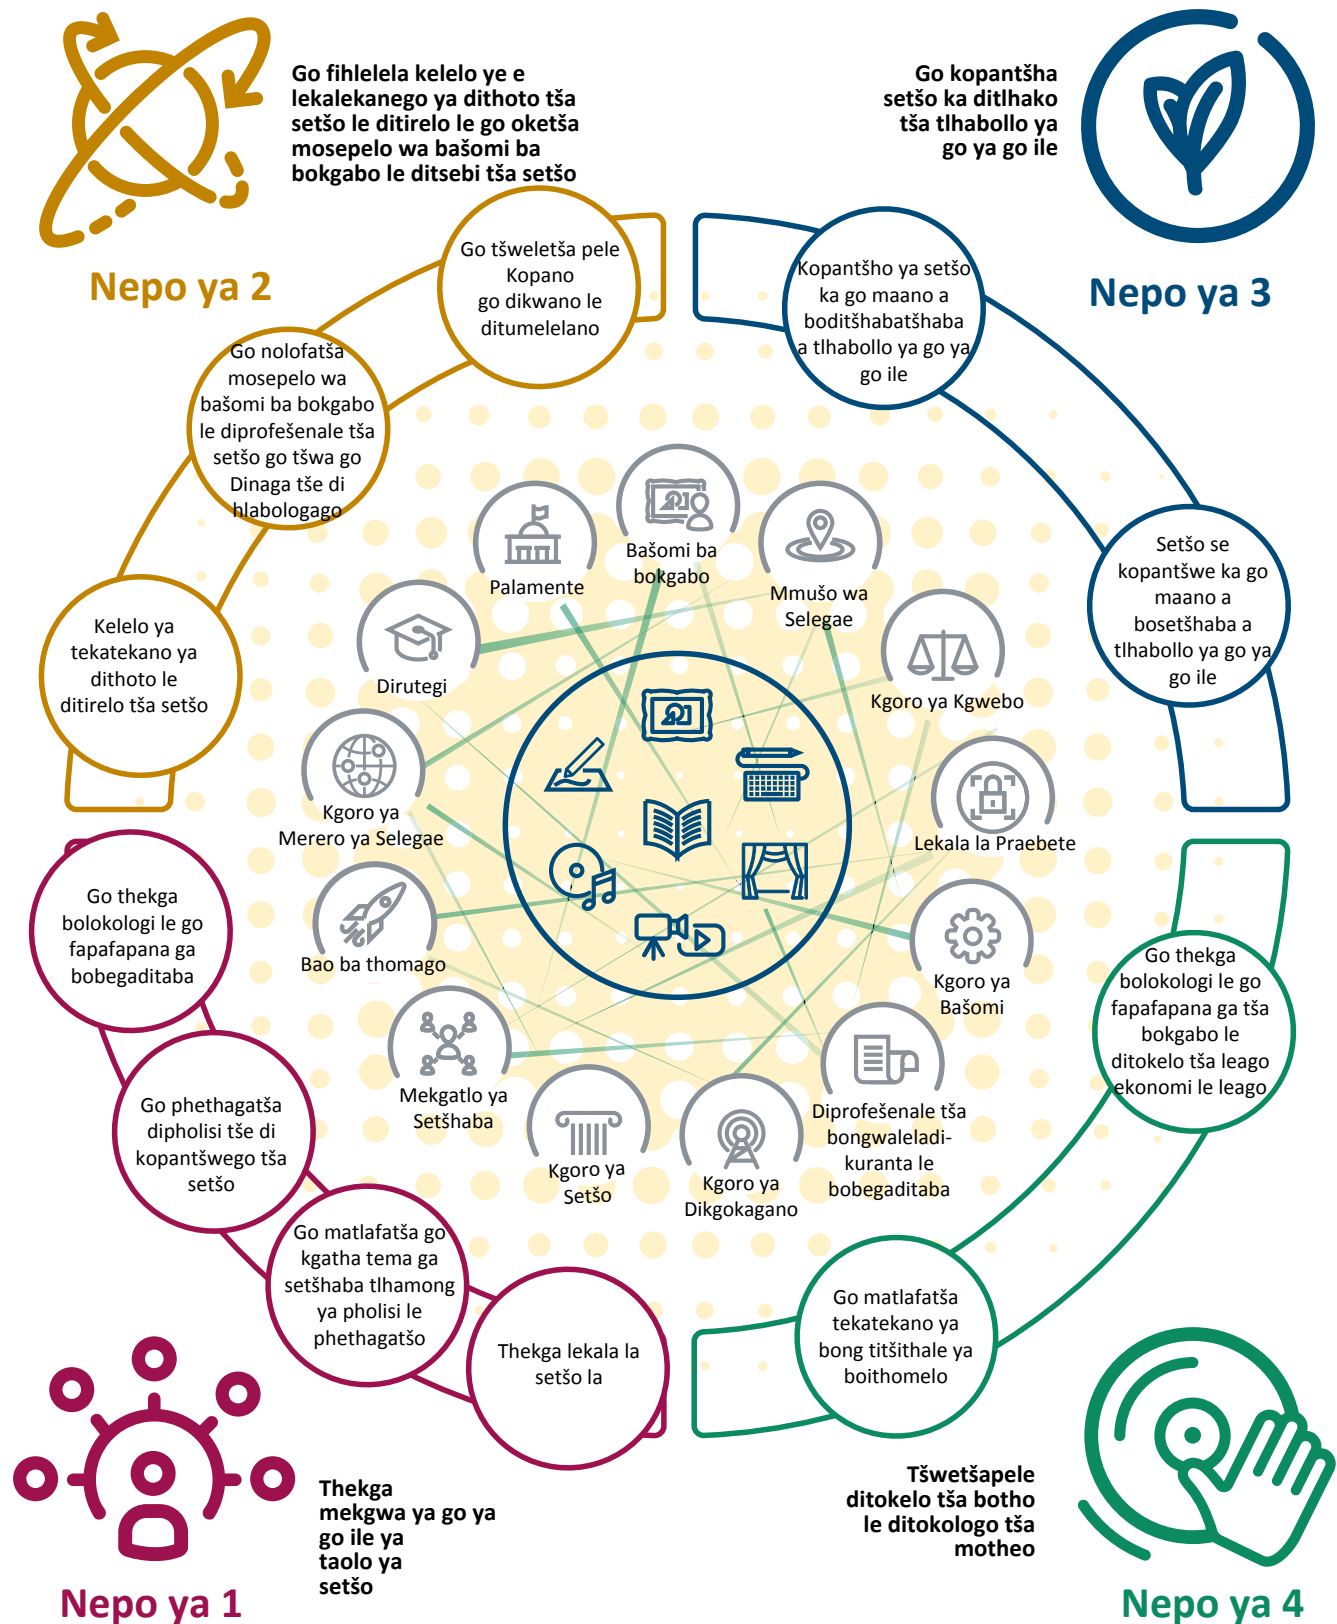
Go fihlelela kelelo ye e lekalekanego ya dithoto tša setšo le ditirelo le go oketša mosepelo wa bašomi ba bokgabo le ditsebi tša setšo

Nepo ya 2

Go kopantšha setšo ka ditlhako tša tlhabollo ya go ya go ile

Nepo ya 3

Go tšweletša pele Kopano go dikwano le ditumelelano

Kopantšho ya setšo ka go maano a boditšhabatšhaba a tlhabollo ya go ya go ile

Go nolofatša mosepelo wa bašomi ba bokgabo le diprofešenale tša setšo go tšwa go Dinaga tše di hlabologago

Kelelo ya tekatekano ya dithoto le ditirelo tša setšo

Setšo se kopantšwe ka go maano a bosetšhaba a tlhabollo ya go ya go ile

Palamente

Bašomi ba bokgabo

Mmušo wa Selegae

Dirutegi

Kgoro ya Kgwebo

Kgoro ya Merero ya Selegae

Lekala la Praebete

Bao ba thomago

Kgoro ya Bašomi

Mekgatlo ya Setšhaba

Kgoro ya Setšo

Kgoro ya Dikgokagano

Diprofešenale tša bongwaleladi-kuranta le bobegaditaba

Go thekga bolokologi le go fapafapana ga bobegaditaba

Go thekga bolokologi le go fapafapana ga tša bokgabo le ditokelo tša leago ekonomi le leago

Go phethagatša dipholisi tše di kopantšwego tša setšo

Go matlafatša go kgatha tema ga setšhaba tlhamong ya pholisi le phethagatšo

Thekga lekala la setšo la

Go matlafatša tekatekano ya bong titšithale ya boithomelo

Thekga mekgwa ya go ya go ile ya taolo ya setšo

Nepo ya 1

Tšwetšapele ditokelo tša botho le ditokologo tša motheo

Nepo ya 4